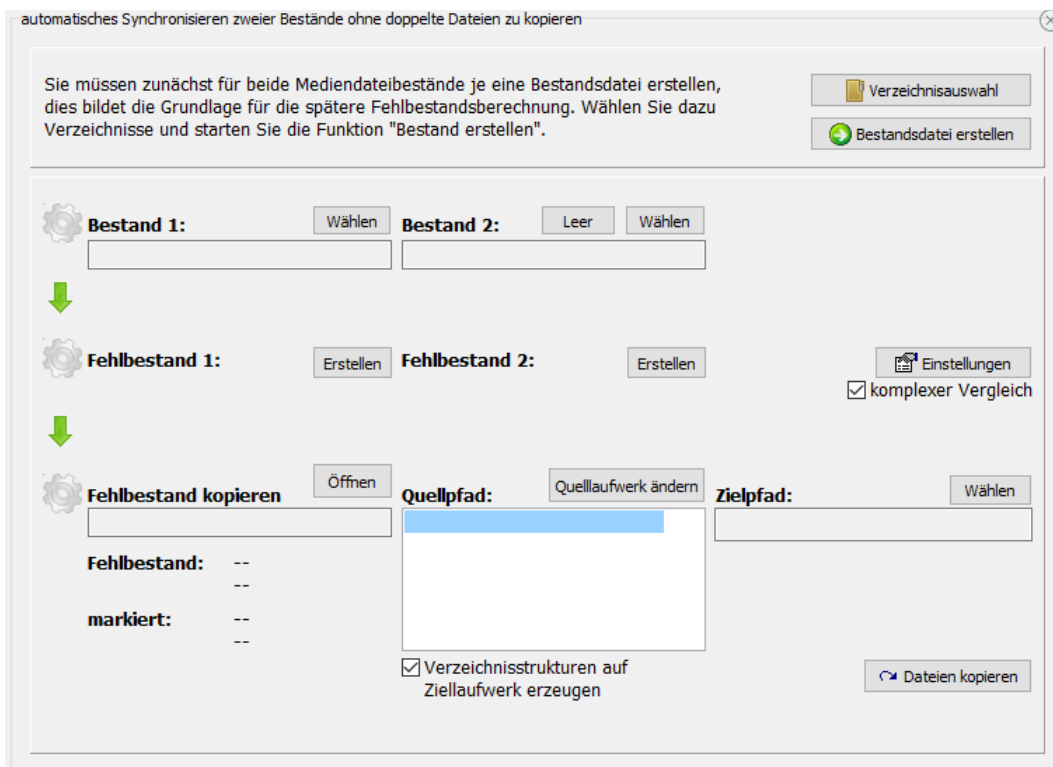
automatisches Synchronisieren zweier Bestände ohne doppelte Dateien zu kopieren

Sie müssen zunächst für beide Mediendateibestände je eine Bestandsdatei erstellen, dies bildet die Grundlage für die spätere Fehlbestandsberechnung. Wählen Sie dazu Verzeichnisse und starten Sie die Funktion "Bestand erstellen".

Verzeichnisauswahl

Bestandsdatei erstellen

Bestand 1:

Wählen

Bestand 2:

Leer

Wählen

Fehlbestand 1:

Erstellen

Fehlbestand 2:

Erstellen

Einstellungen

komplexer Vergleich

Fehlbestand kopieren

Öffnen

Quellpfad:

Quelllaufwerk ändern

Zielpfad:

Wählen

Fehlbestand: --
--

markiert: --
--

Verzeichnisstrukturen auf Ziellaufwerk erzeugen

Dateien kopieren